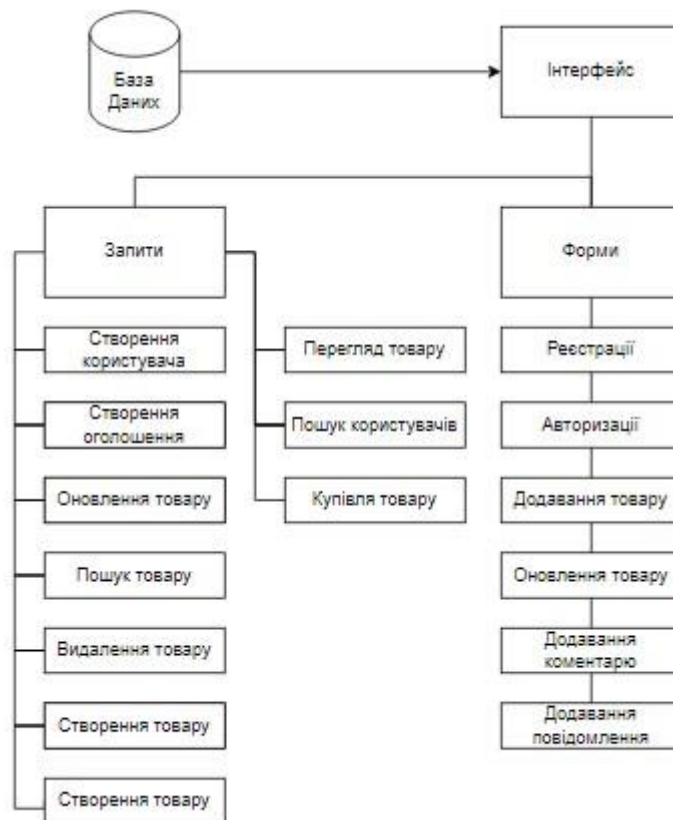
База Даних

Інтерфейс

Запити

Форми

Створення користувача

Створення оголошення

Оновлення товару

Пошук товару

Видалення товару

Створення товару

Створення товару

Перегляд товару

Пошук користувачів

Купівля товару

Реєстрації

Авторизації

Додавання товару

Оновлення товару

Додавання коментарю

Додавання повідомлення